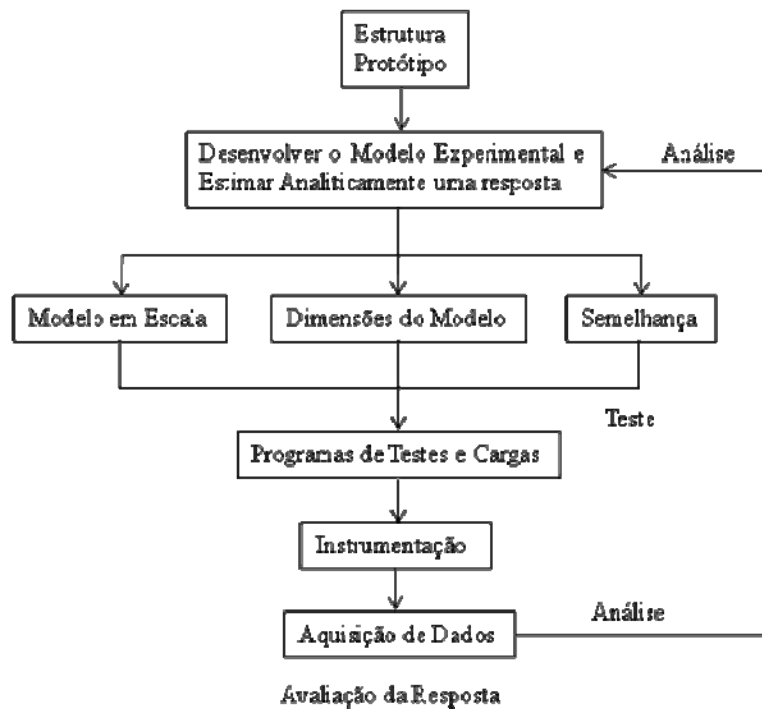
Estrutura Protótipo

Desenvolver o Modelo Experimental e Estimar Analiticamente uma resposta

Análise

Modelo em Escala

Dimensões do Modelo

Semelhança

Teste

Programas de Testes e Cargas

Instrumentação

Análise

Aquisição de Dados

Avaliação da Resposta